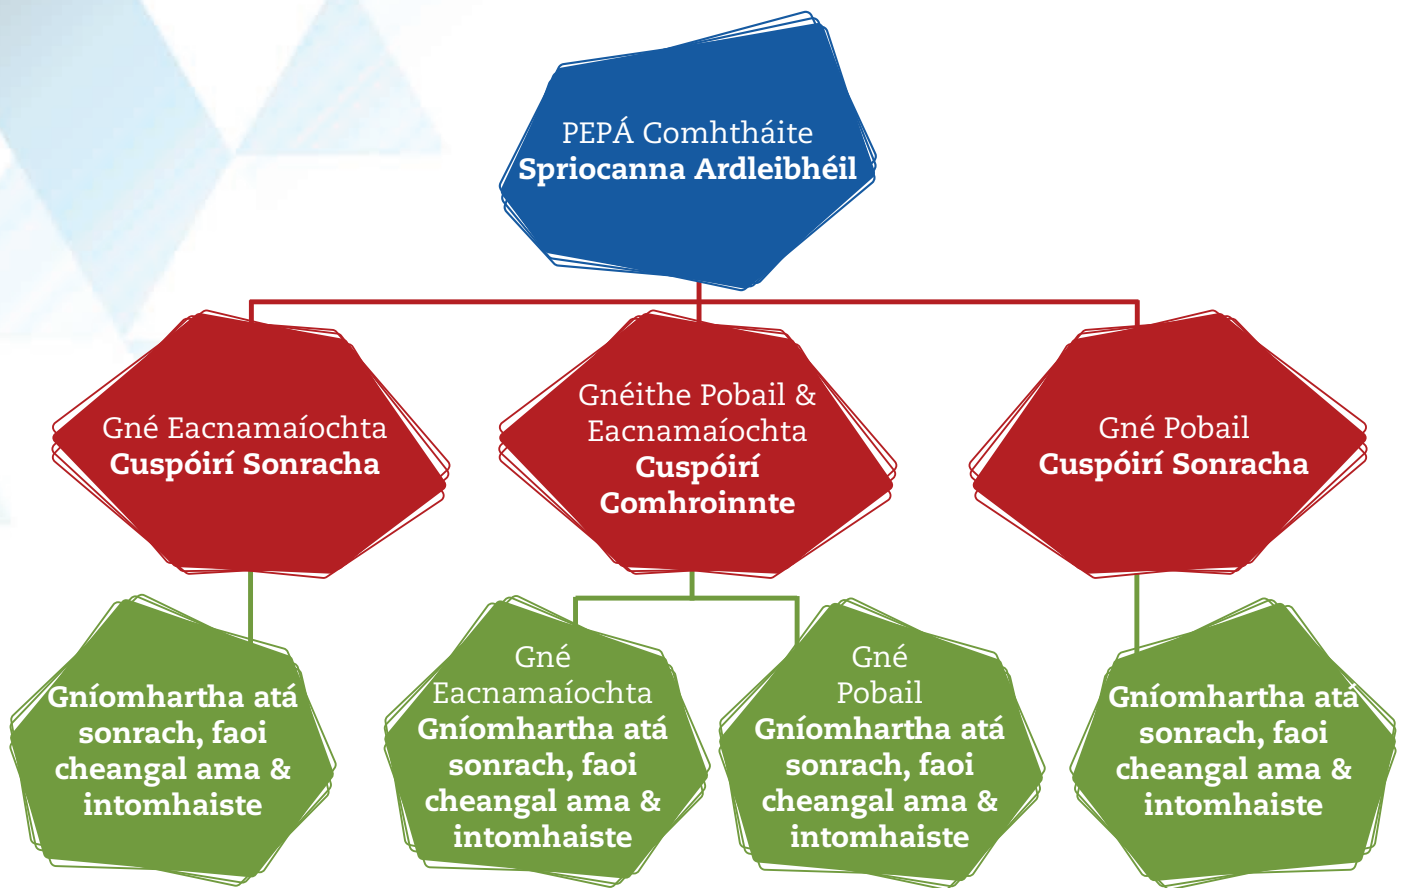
PEPÁ Comhtháite
**Spriocanna Ardleibhéil**

Gné Eacnamaíochta
**Cuspóirí Sonracha**

Gnéithe Pobail & Eacnamaíochta
**Cuspóirí Comhroinnte**

Gné Pobail
**Cuspóirí Sonracha**

**Gníomhartha atá sonrach, faoi cheangal ama & intomhaiste**

Gné Eacnamaíochta
**Gníomhartha atá sonrach, faoi cheangal ama & intomhaiste**

Gné Pobail
**Gníomhartha atá sonrach, faoi cheangal ama & intomhaiste**

**Gníomhartha atá sonrach, faoi cheangal ama & intomhaiste**